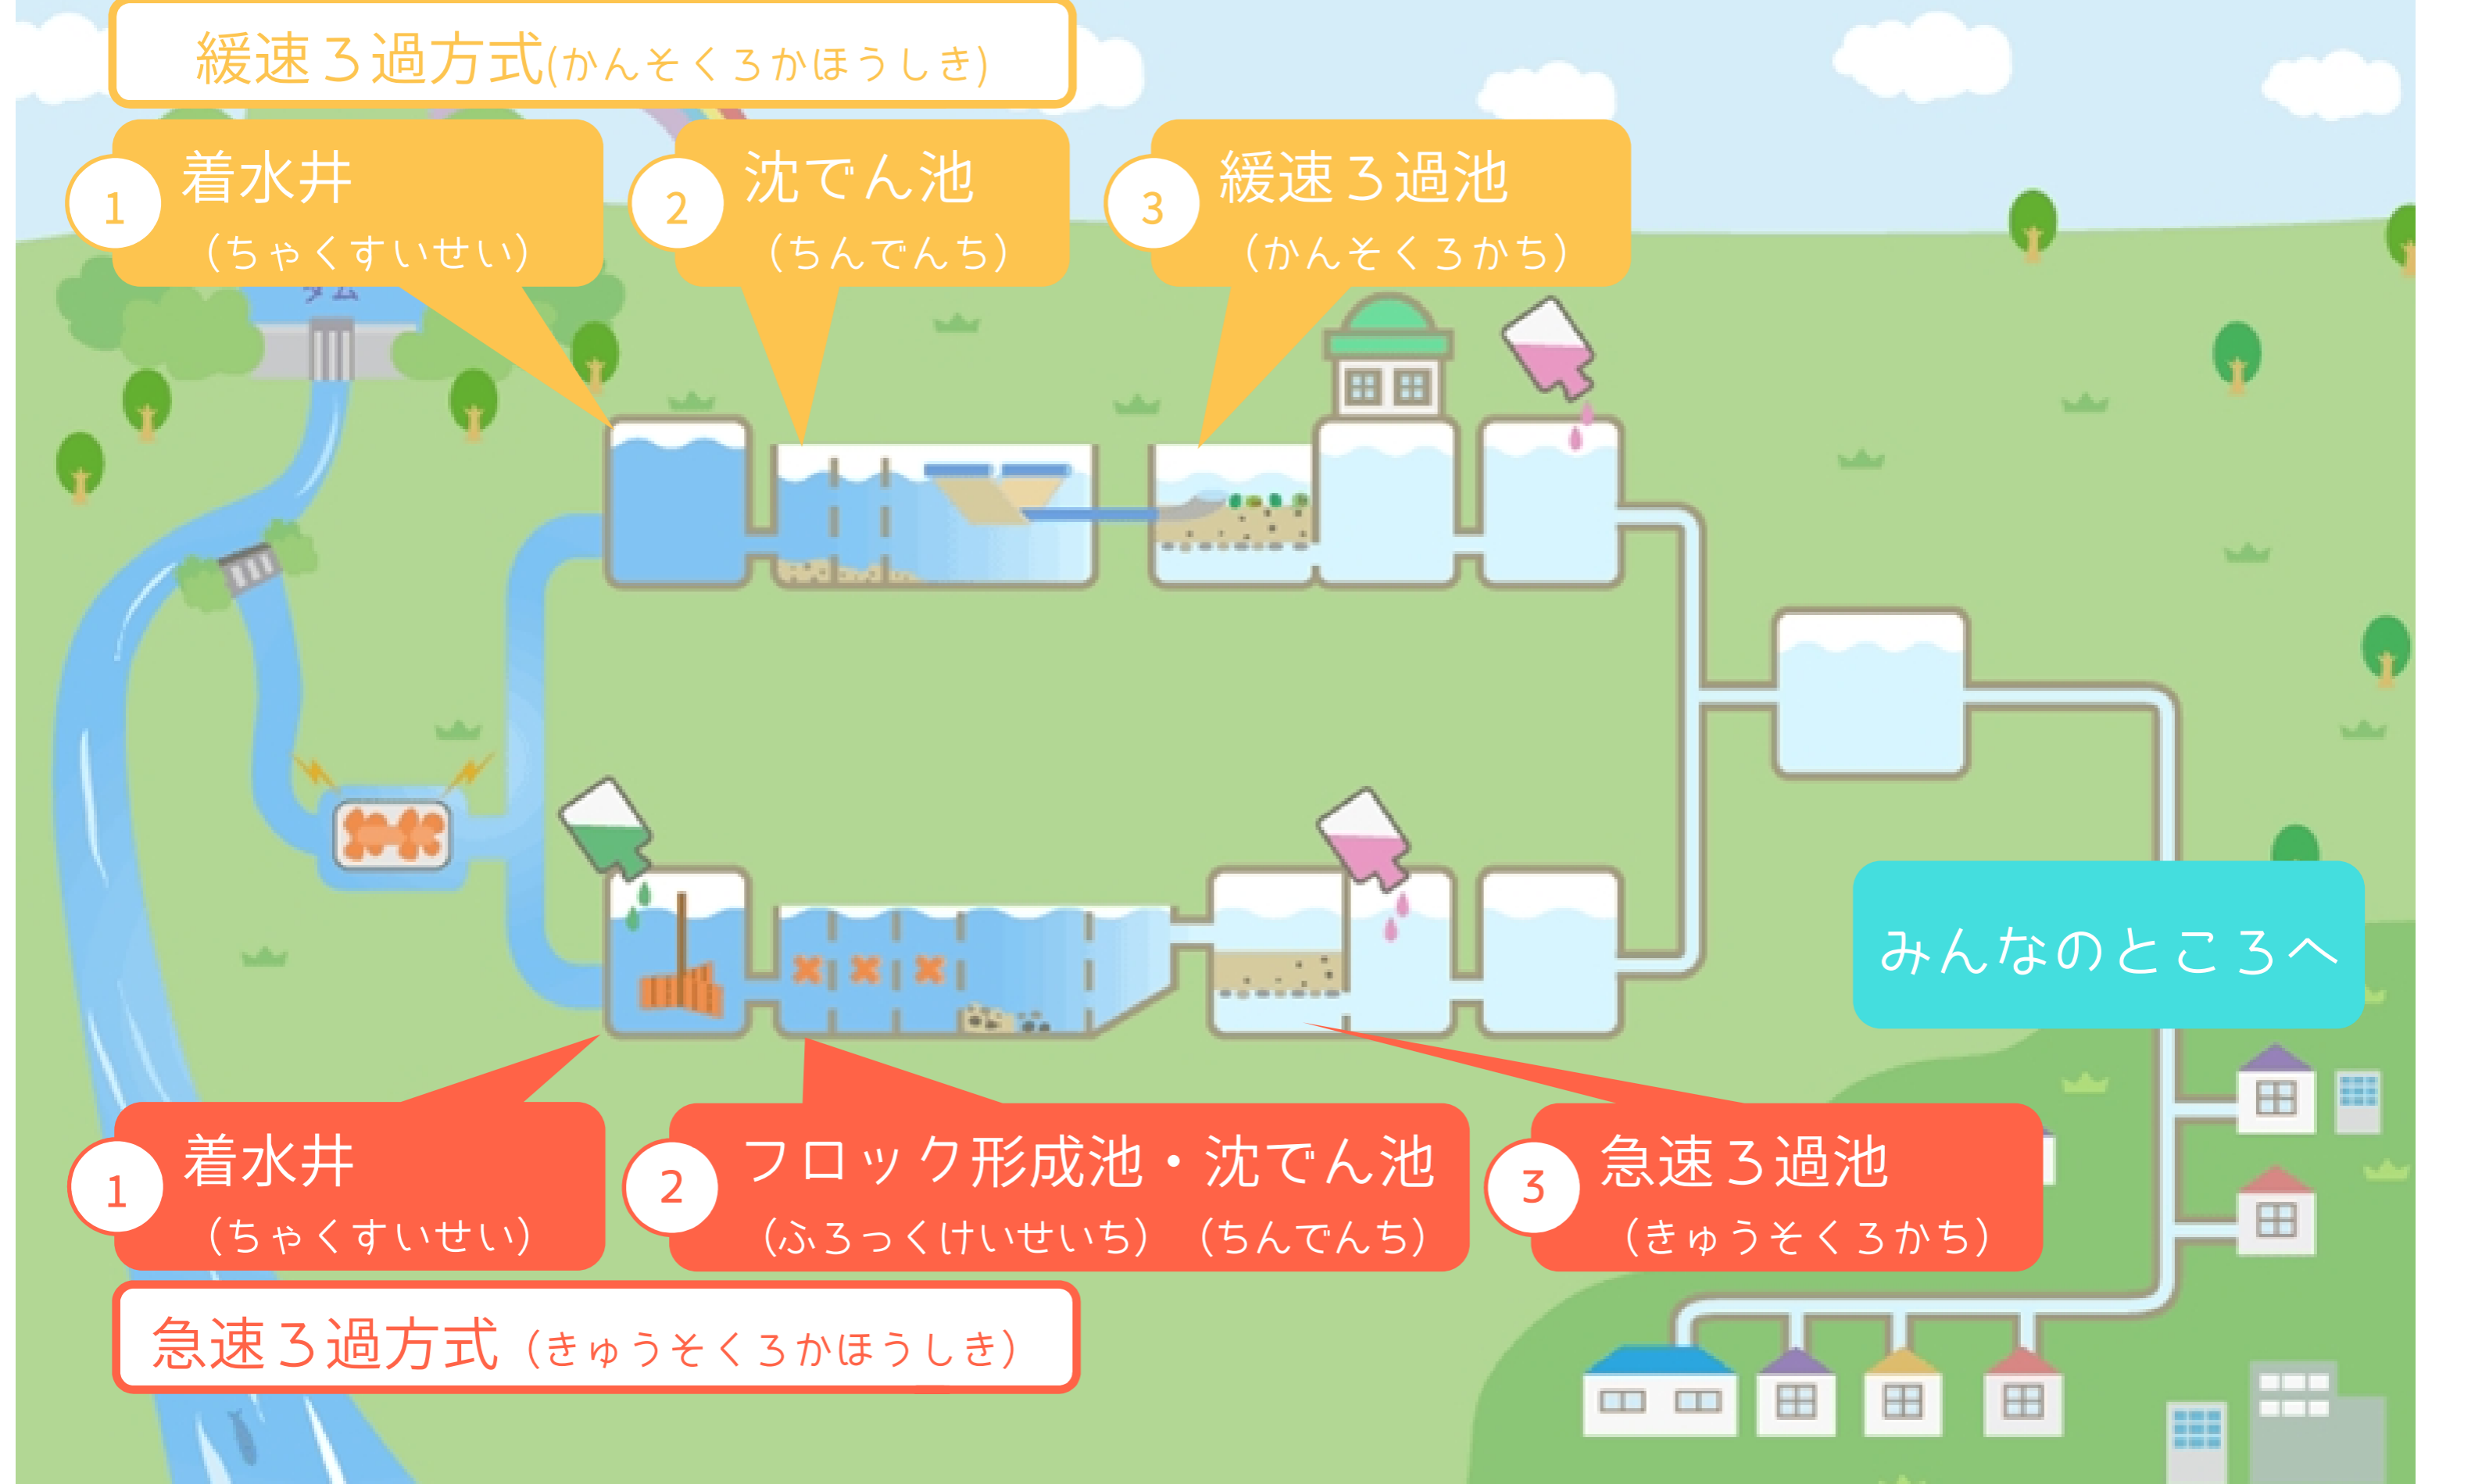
緩速ろ過方式(かんそくろかほうしき)

1 着水井（ちゃくすいせい）

2 沈でん池（ちんでんち）

3 緩速ろ過池（かんそくろかち）

ダム

みんなのところへ

1 着水井（ちゃくすいせい）

2 フロック形成池・沈でん池（ふろっくけいせいち）（ちんでんち）

3 急速ろ過池（きゅうそくろかち）

急速ろ過方式（きゅうそくろかほうしき）